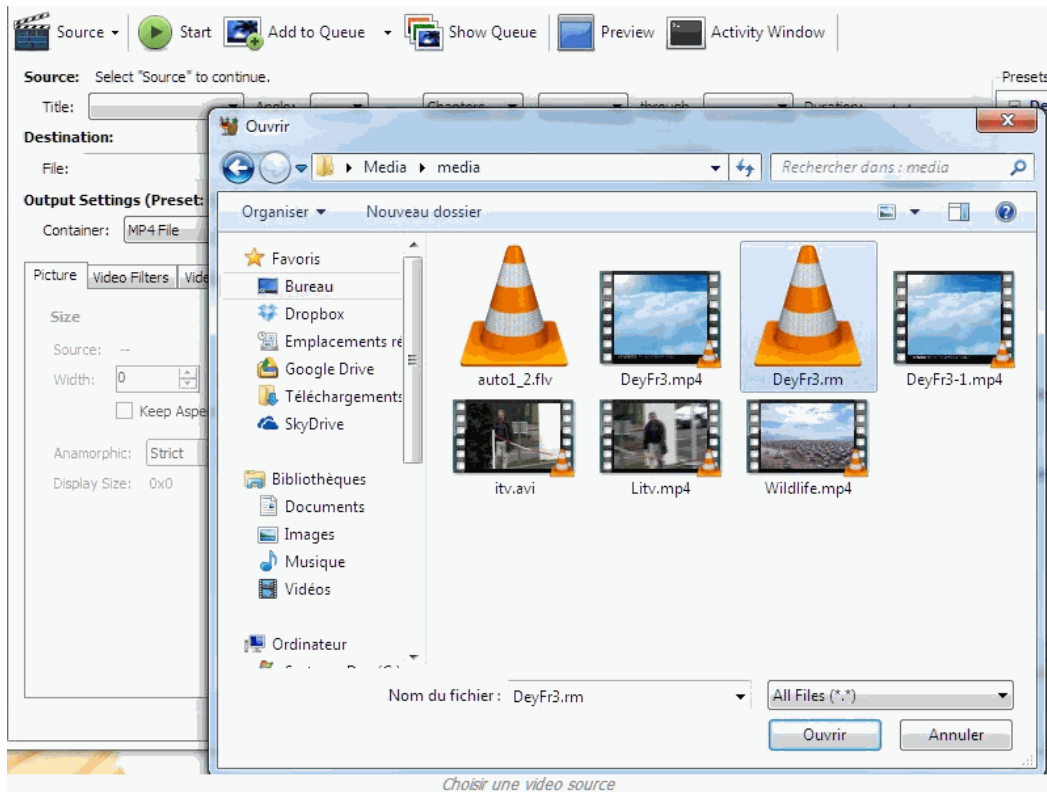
Source Start Add to Queue Show Queue Preview Activity Window

Source: Select "Source" to continue.

Presets

Title: Angle: Chapters through Duration:

Destination:

File:

Output Settings (Preset:

Container: MP4 File

Picture Video Filters Vide

Size

Source: --

Width: 0

Keep Aspe

Anamorphic: Strict

Display Size: 0x0

Ouvrir

Media ▸ media

Rechercher dans : media

Organiser ▾ Nouveau dossier

Favoris
Bureau
Dropbox
Emplacements ré
Google Drive
Téléchargements
SkyDrive

Bibliothèques
Documents
Images
Musique
Vidéos

Ordinateur

auto1_2.flv
DeyFr3.mp4
DeyFr3.rm
DeyFr3-1.mp4
itv.avi
Litv.mp4
Wildlife.mp4

Nom du fichier : DeyFr3.rm

All Files (*.*)

Ouvrir Annuler

Choisir une video source